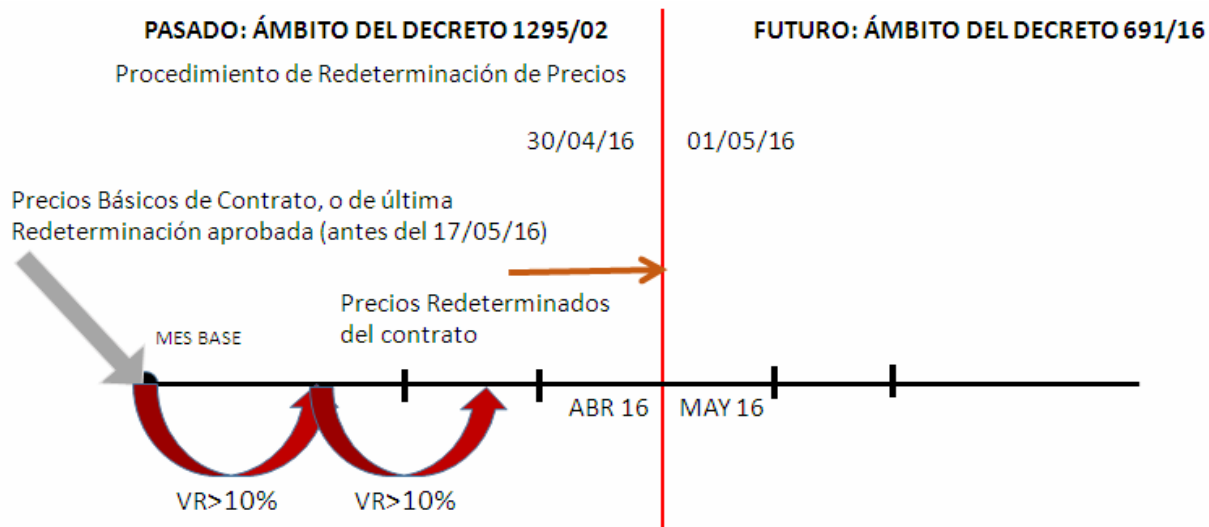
PASADO: ÁMBITO DEL DECRETO 1295/02

FUTURO: ÁMBITO DEL DECRETO 691/16

Procedimiento de Redeterminación de Precios

30/04/16

01/05/16

Precios Básicos de Contrato, o de última Redeterminación aprobada (antes del 17/05/16)

Precios Redeterminados del contrato

MES BASE

ABR 16

MAY 16

VR>10%

VR>10%